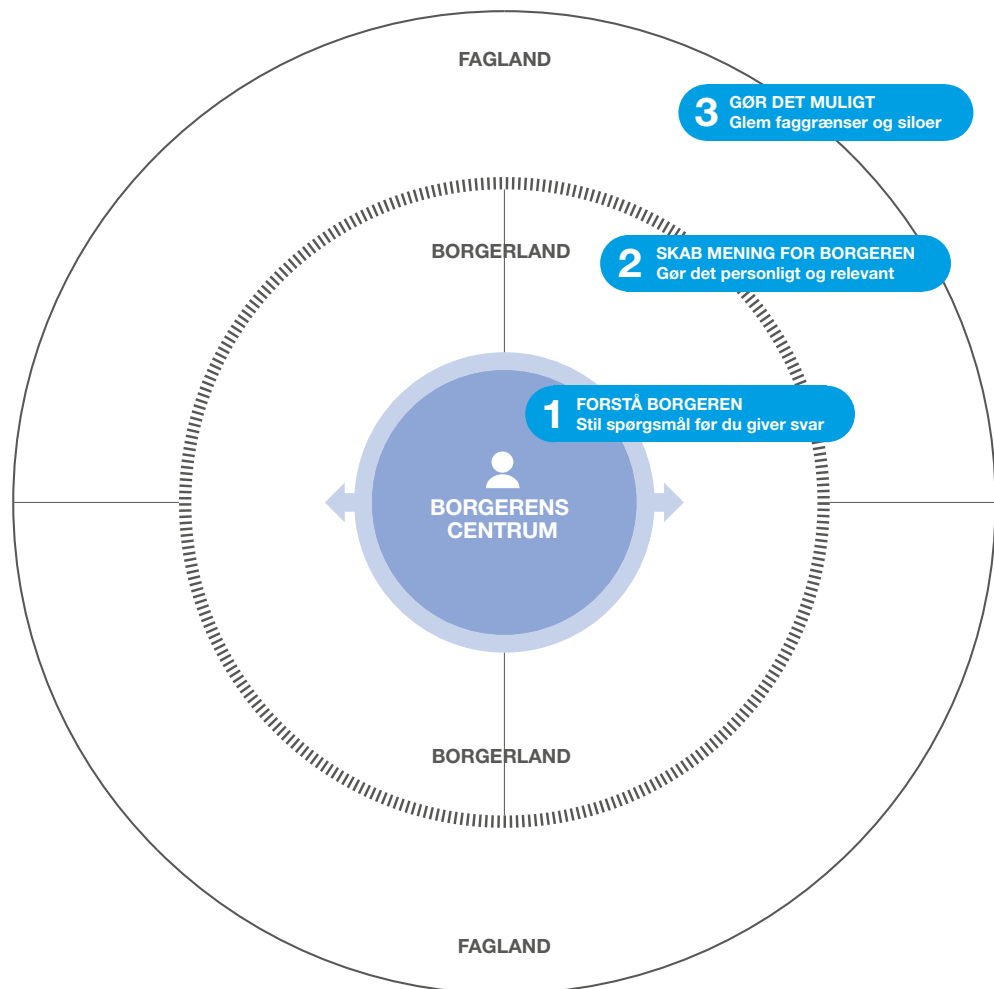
FAGLAND

3 GØR DET MULIGT
Glem faggrænser og siloer

BORGERLAND

2 SKAB MENING FOR BORGEREN
Gør det personligt og relevant

1 FORSTÅ BORGEREN
Stil spørgsmål før du giver svar

BORGERENS CENTRUM

BORGERLAND

FAGLAND